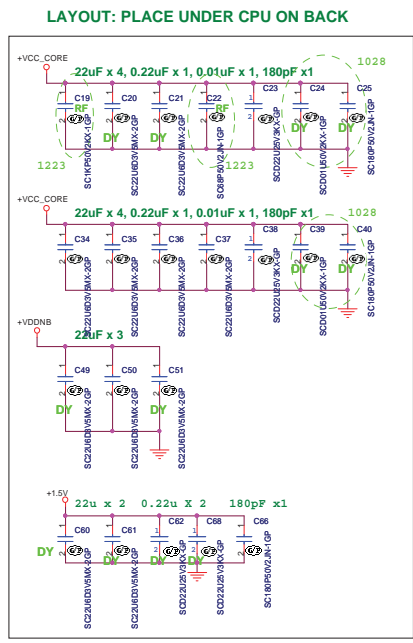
LAYOUT: PLACE UNDER CPU ON BACK

+VCC_CORE

22uF x 4, 0.22uF x 1, 0.01uF x 1, 180pF x1

1028

C19 RF SC1KP50V2KX-1GP
C20 DY SC22U6D3V5MX-2GP
C21 DY SC22U6D3V5MX-2GP
C22 RF SC8P50V2JN-1GP
C23 SCD22U25V3KX-GP
C24 DY SCD01U50V2KX-1GP
C25 DY SC180P50V2JN-1GP

1223

1223

+VCC_CORE

22uF x 4, 0.22uF x 1, 0.01uF x 1, 180pF x1

1028

C34 SC22U6D3V5MX-2GP
C35 SC22U6D3V5MX-2GP
C36 SC22U6D3V5MX-2GP
C37 SC22U6D3V5MX-2GP
C38 SCD22U25V3KX-GP
C39 DY SCD01U50V2KX-1GP
C40 DY SC180P50V2JN-1GP

+VDDNB

22uF x 3

C49 DY SC22U6D3V5MX-2GP
C50 DY SC22U6D3V5MX-2GP
C51 DY SC22U6D3V5MX-2GP

+1.5V

22u x 2 0.22u X 2 180pF x1

C60 DY SC22U6D3V5MX-2GP
C61 DY SC22U6D3V5MX-2GP
C62 DY SCD22U25V3KX-GP
C68 DY SCD22U25V3KX-GP
C66 SC180P50V2JN-1GP